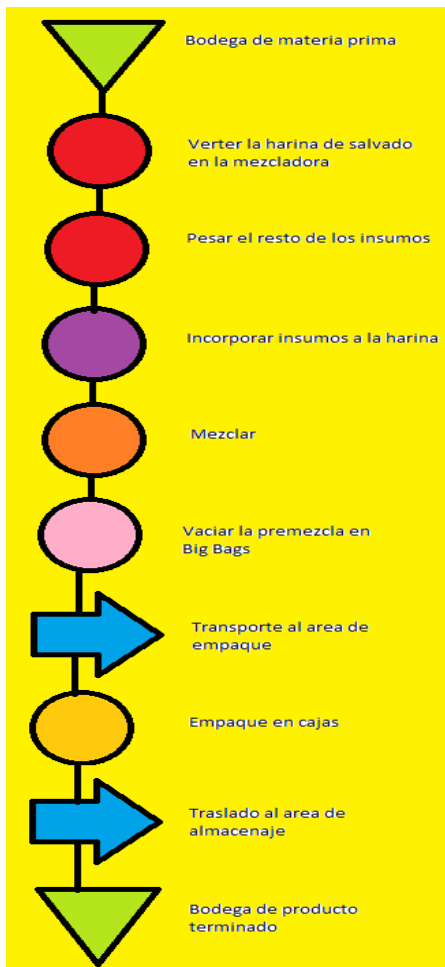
Bodega de materia prima

Verter la harina de salvado en la mezcladora

Pesar el resto de los insumos

Incorporar insumos a la harina

Mezclar

Vaciar la premezcla en Big Bags

Transporte al area de empaque

Empaque en cajas

Traslado al area de almacenaje

Bodega de producto terminado